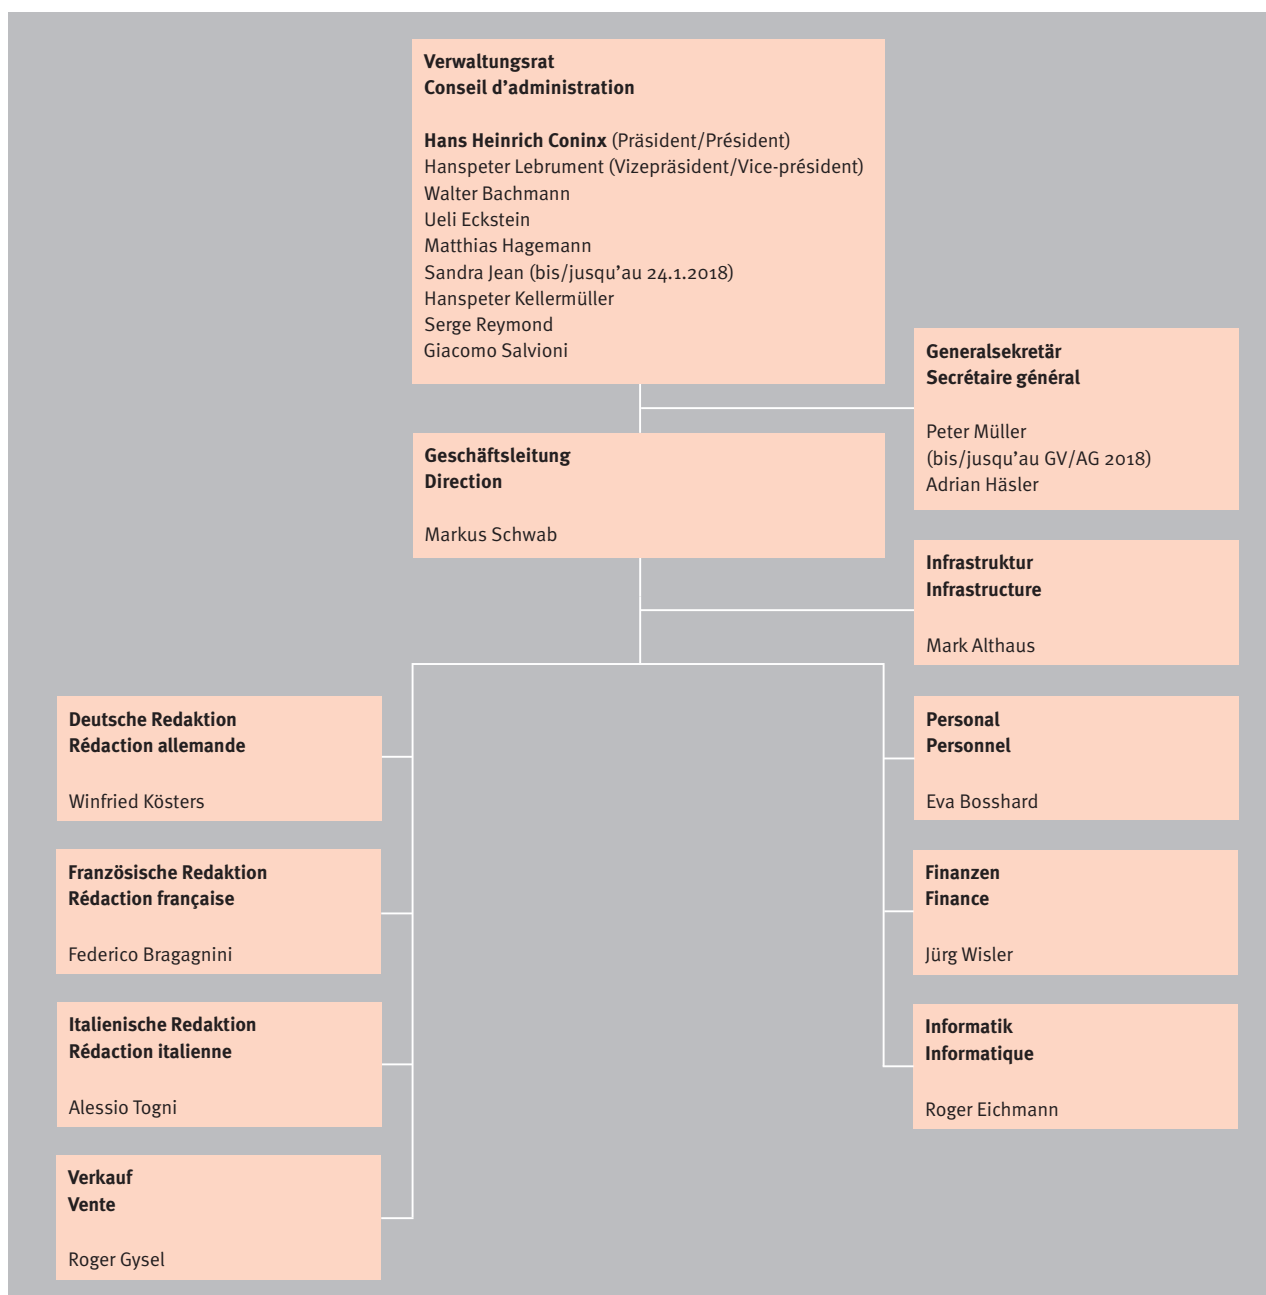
Verwaltungsrat
Conseil d'administration

Hans Heinrich Coninx (Präsident/Président)
Hanspeter Lebrument (Vizepräsident/Vice-président)
Walter Bachmann
Ueli Eckstein
Matthias Hagemann
Sandra Jean (bis/jusqu'au 24.1.2018)
Hanspeter Kellermüller
Serge Reymond
Giacomo Salvioni

Generalsekretär
Secrétaire général

Peter Müller
(bis/jusqu'au GV/AG 2018)
Adrian Häsler

Geschäftsleitung
Direction

Markus Schwab

Infrastruktur
Infrastructure

Mark Althaus

Deutsche Redaktion
Rédaction allemande

Winfried Kösters

Französische Redaktion
Rédaction française

Federico Bragagnini

Italienische Redaktion
Rédaction italienne

Alessio Togni

Verkauf
Vente

Roger Gysel

Personal
Personnel

Eva Bosshard

Finanzen
Finance

Jürg Wisler

Informatik
Informatique

Roger Eichmann